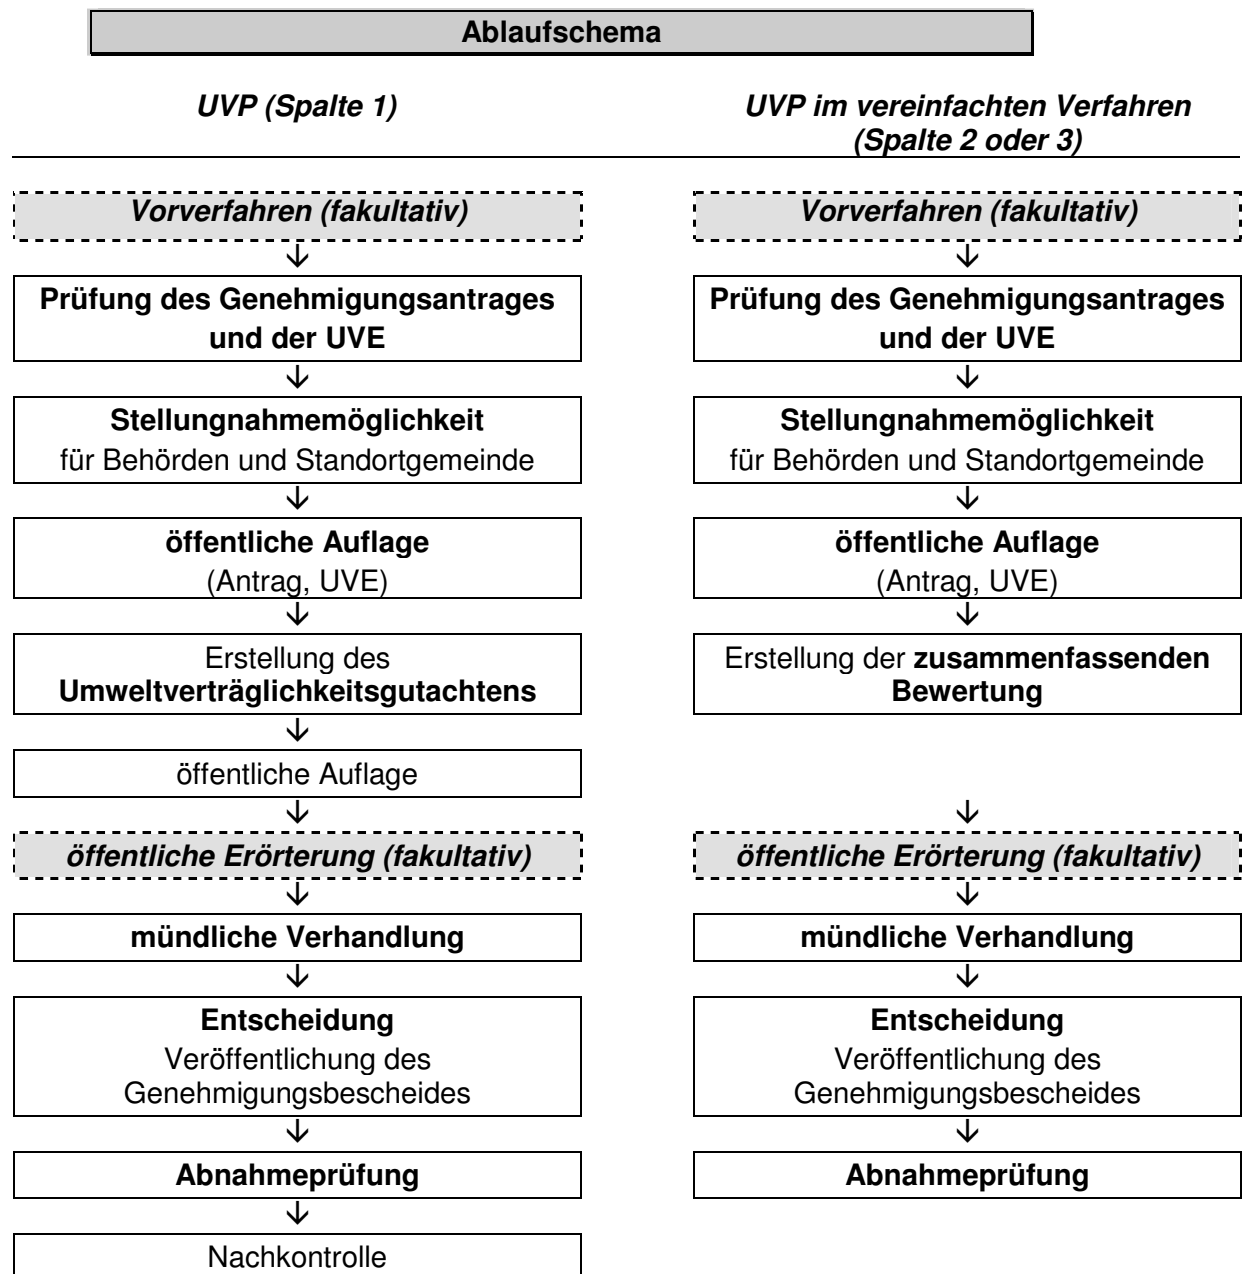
Ablaufschema

UVP (Spalte 1)

Vorverfahren (fakultativ)

Prüfung des Genehmigungsantrages und der UVE

Stellungnahmemöglichkeit für Behörden und Standortgemeinde

öffentliche Auflage (Antrag, UVE)

Erstellung des Umweltverträglichkeitsgutachtens

öffentliche Auflage

öffentliche Erörterung (fakultativ)

mündliche Verhandlung

Entscheidung Veröffentlichung des Genehmigungsbescheides

Abnahmeprüfung

Nachkontrolle

UVP im vereinfachten Verfahren (Spalte 2 oder 3)

Vorverfahren (fakultativ)

Prüfung des Genehmigungsantrages und der UVE

Stellungnahmemöglichkeit für Behörden und Standortgemeinde

öffentliche Auflage (Antrag, UVE)

Erstellung der zusammenfassenden Bewertung

öffentliche Erörterung (fakultativ)

mündliche Verhandlung

Entscheidung Veröffentlichung des Genehmigungsbescheides

Abnahmeprüfung